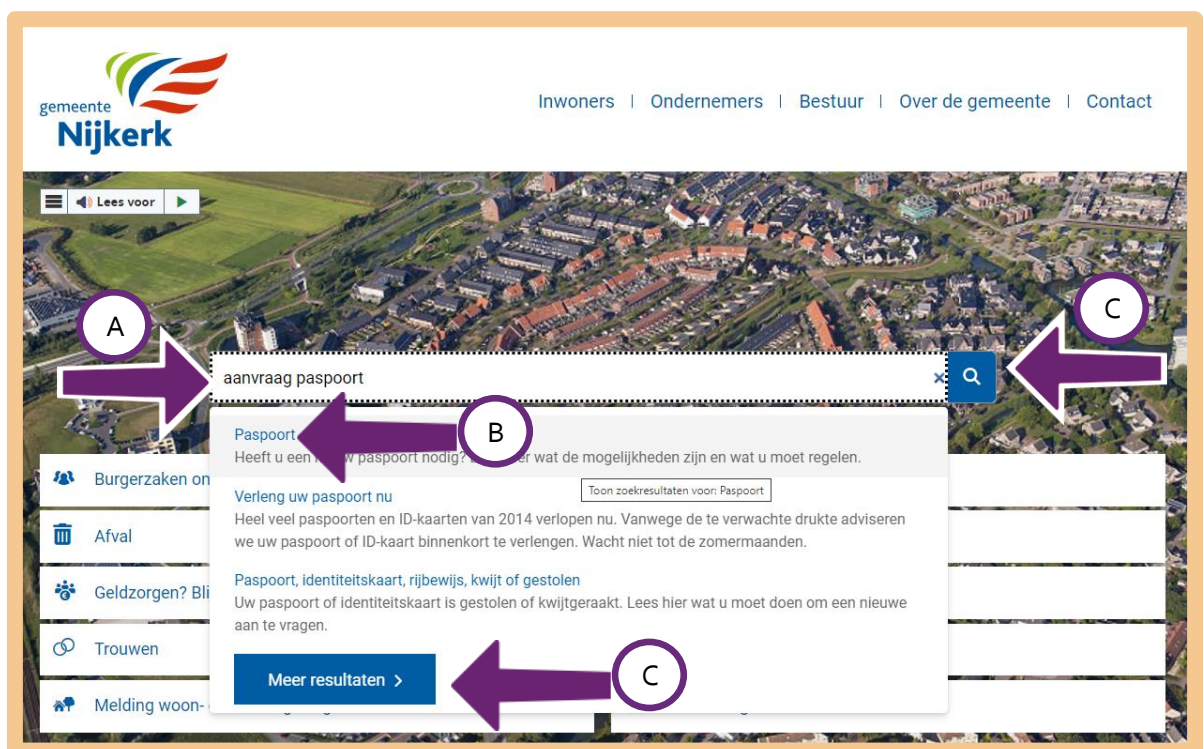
gemeente Nijkerk

Inwoners | Ondernemers | Bestuur | Over de gemeente | Contact

Lees voor

A

C

aanvraag paspoort

B

Paspoort
Heeft u een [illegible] paspoort nodig? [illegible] wat de mogelijkheden zijn en wat u moet regelen.

Toon zoekresultaten voor: Paspoort

Verleng uw paspoort nu
Heel veel paspoorten en ID-kaarten van 2014 verlopen nu. Vanwege de te verwachte drukte adviseren we uw paspoort of ID-kaart binnenkort te verlengen. Wacht niet tot de zomermaanden.

Paspoort, identiteitskaart, rijbewijs, kwijt of gestolen
Uw paspoort of identiteitskaart is gestolen of kwijtgeraakt. Lees hier wat u moet doen om een nieuwe aan te vragen.

Meer resultaten >

C

Burgerzaken on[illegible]

Afval

Geldzorgen? Bli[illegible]

Trouwen

Melding woon- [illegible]